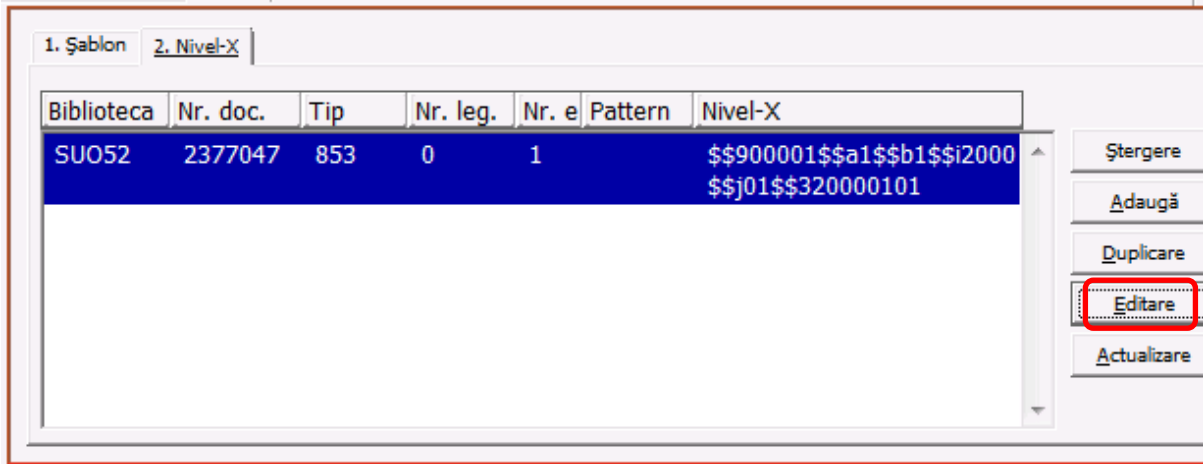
1. Şablon
2. Nivel-X

| Biblioteca | Nr. doc. | Tip | Nr. leg. | Nr. e | Pattern | Nivel-X |
|---|---|---|---|---|---|---|
| SUO52 | 2377047 | 853 | 0 | 1 | | \$\$900001\$\$a1\$\$b1\$\$i2000 \$\$j01\$\$320000101 |

Ştergere
Adaugă
Duplicare
Editare
Actualizare